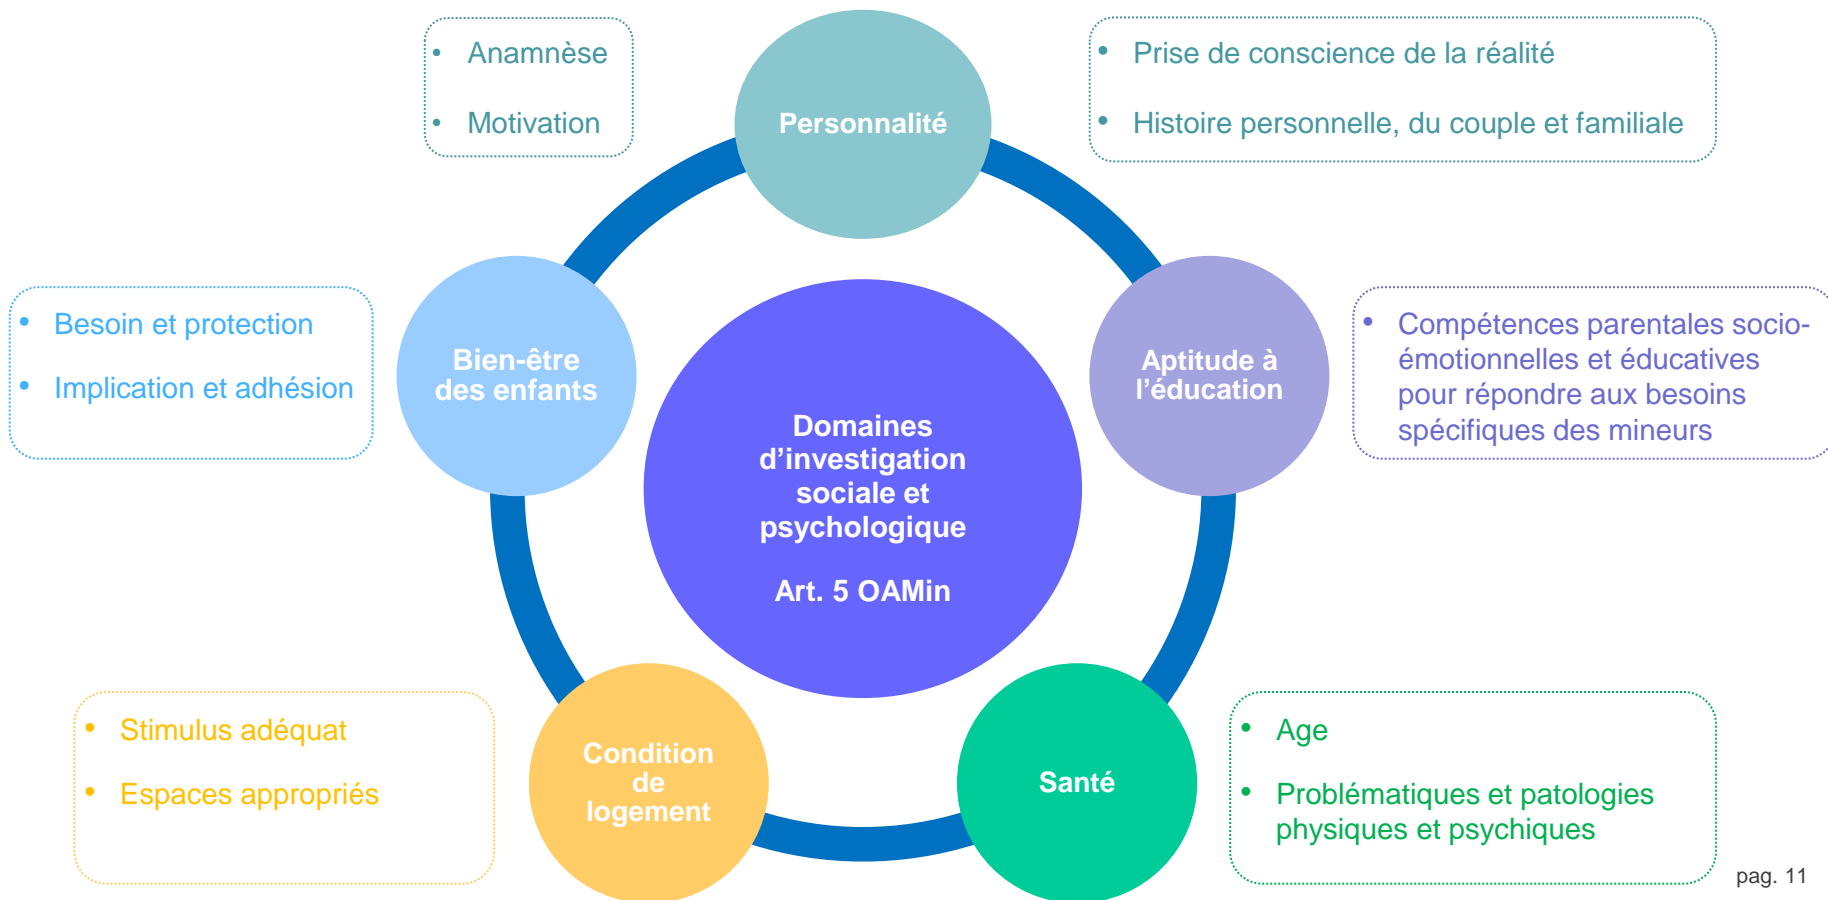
• Anamnèse
• Motivation

Personnalité

• Prise de conscience de la réalité
• Histoire personnelle, du couple et familiale

• Besoin et protection
• Implication et adhésion

Bien-être des enfants

Domaines d'investigation sociale et psychologique

Art. 5 OAMin

Aptitude à l'éducation

• Compétences parentales socio-émotionnelles et éducatives pour répondre aux besoins spécifiques des mineurs

• Stimulus adéquat
• Espaces appropriés

Condition de logement

Santé

• Age
• Problématiques et patologies physiques et psychiques

pag. 11